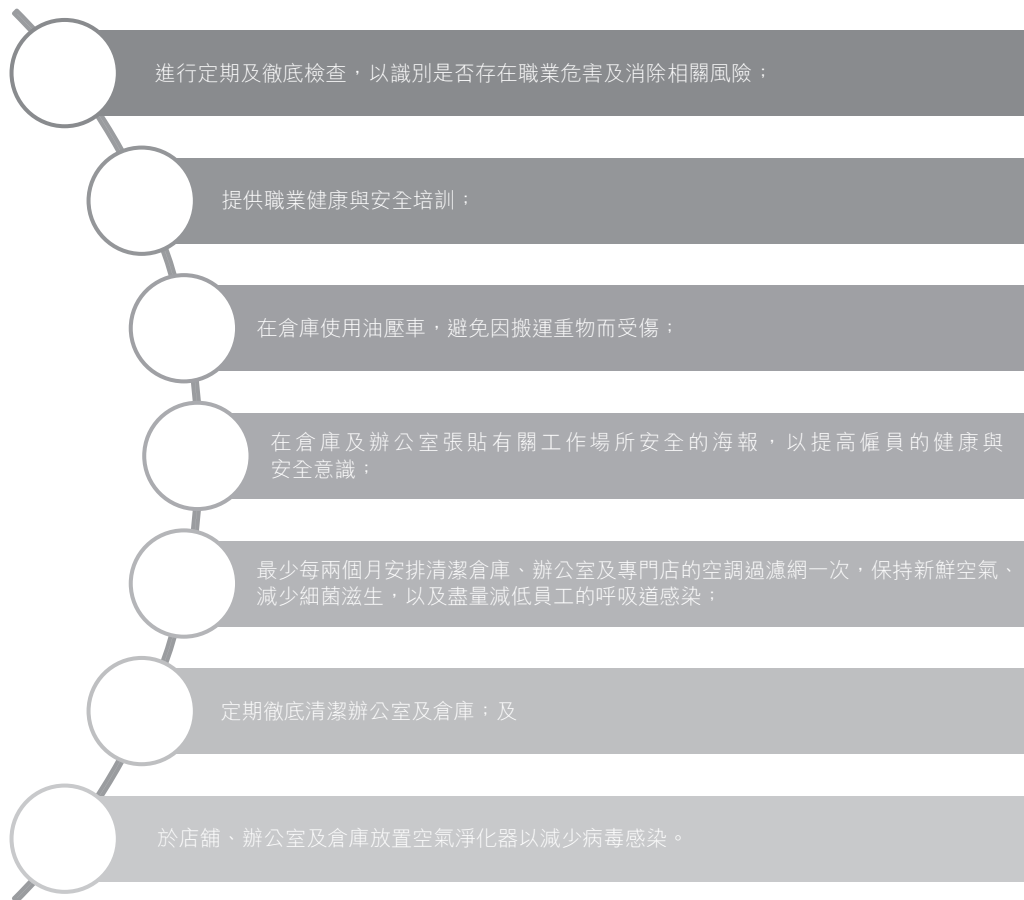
進行定期及徹底檢查，以識別是否存在職業危害及消除相關風險；

提供職業健康與安全培訓；

在倉庫使用油壓車，避免因搬運重物而受傷；

在倉庫及辦公室張貼有關工作場所安全的海報，以提高僱員的健康與安全意識；

最少每兩個月安排清潔倉庫、辦公室及專門店的空調過濾網一次，保持新鮮空氣、減少細菌滋生，以及盡量減低員工的呼吸道感染；

定期徹底清潔辦公室及倉庫；及

於店舖、辦公室及倉庫放置空氣淨化器以減少病毒感染。